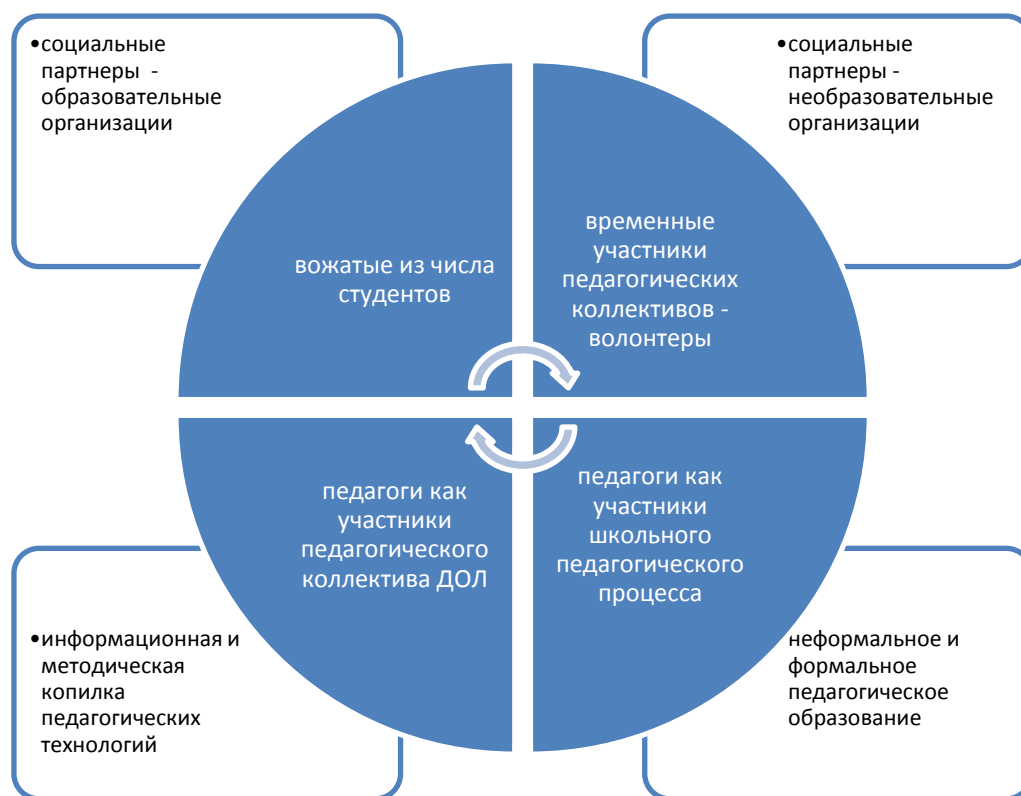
•социальные партнеры - образовательные организации

•социальные партнеры - необразовательные организации

вожатые из числа студентов

временные участники педагогических коллективов - волонтеры

педагоги как участники педагогического коллектива ДОЛ

педагоги как участники школьного педагогического процесса

•информационная и методическая копилка педагогических технологий

неформальное и формальное педагогическое образование